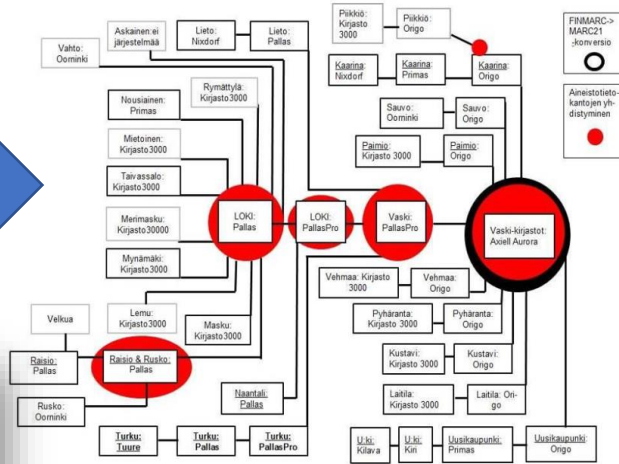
Vahto: Oominki

Askainen:ei järjestelmää

Lieto: Nixdorf

Lieto: Pallas

Piikkiö: Kirjasto 3000

Piikkiö: Origo

FINMARC-> MARC21 -konversio

Aineistotietokantojen yhdistyminen

Kaarina: Nixdorf

Kaarina: Primas

Kaarina: Origo

Nousiainen: Primas

Rymättylä: Kirjasto3000

Mietoinen: Kirjasto3000

Taivassalo: Kirjasto3000

Sauvo: Oominki

Sauvo: Origo

Paimio: Kirjasto 3000

Paimio: Origo

Merimasku: Kirjasto30000

LOKI: Pallas

LOKI: PallasPro

Vaski: PallasPro

Vaski-kirjastot: Axiell Aurora

Mynämäki: Kirjasto3000

Vehmaa: Kirjasto 3000

Vehmaa: Origo

Lemu: Kirjasto3000

Masku: Kirjasto3000

Pyhäranta: Kirjasto 3000

Pyhäranta: Origo

Velkua

Raisio: Pallas

Raisio & Rusko: Pallas

Kustavi: Kirjasto 3000

Kustavi: Origo

Rusko: Oominki

Naantali: Pallas

Laitila: Kirjasto 3000

Laitila: Origo

Turku: Tuure

Turku: Pallas

Turku: PallasPro

U:ki: Kilava

U:ki: Kiri

Uusikaupunki: Primas

Uusikaupunki: Origo